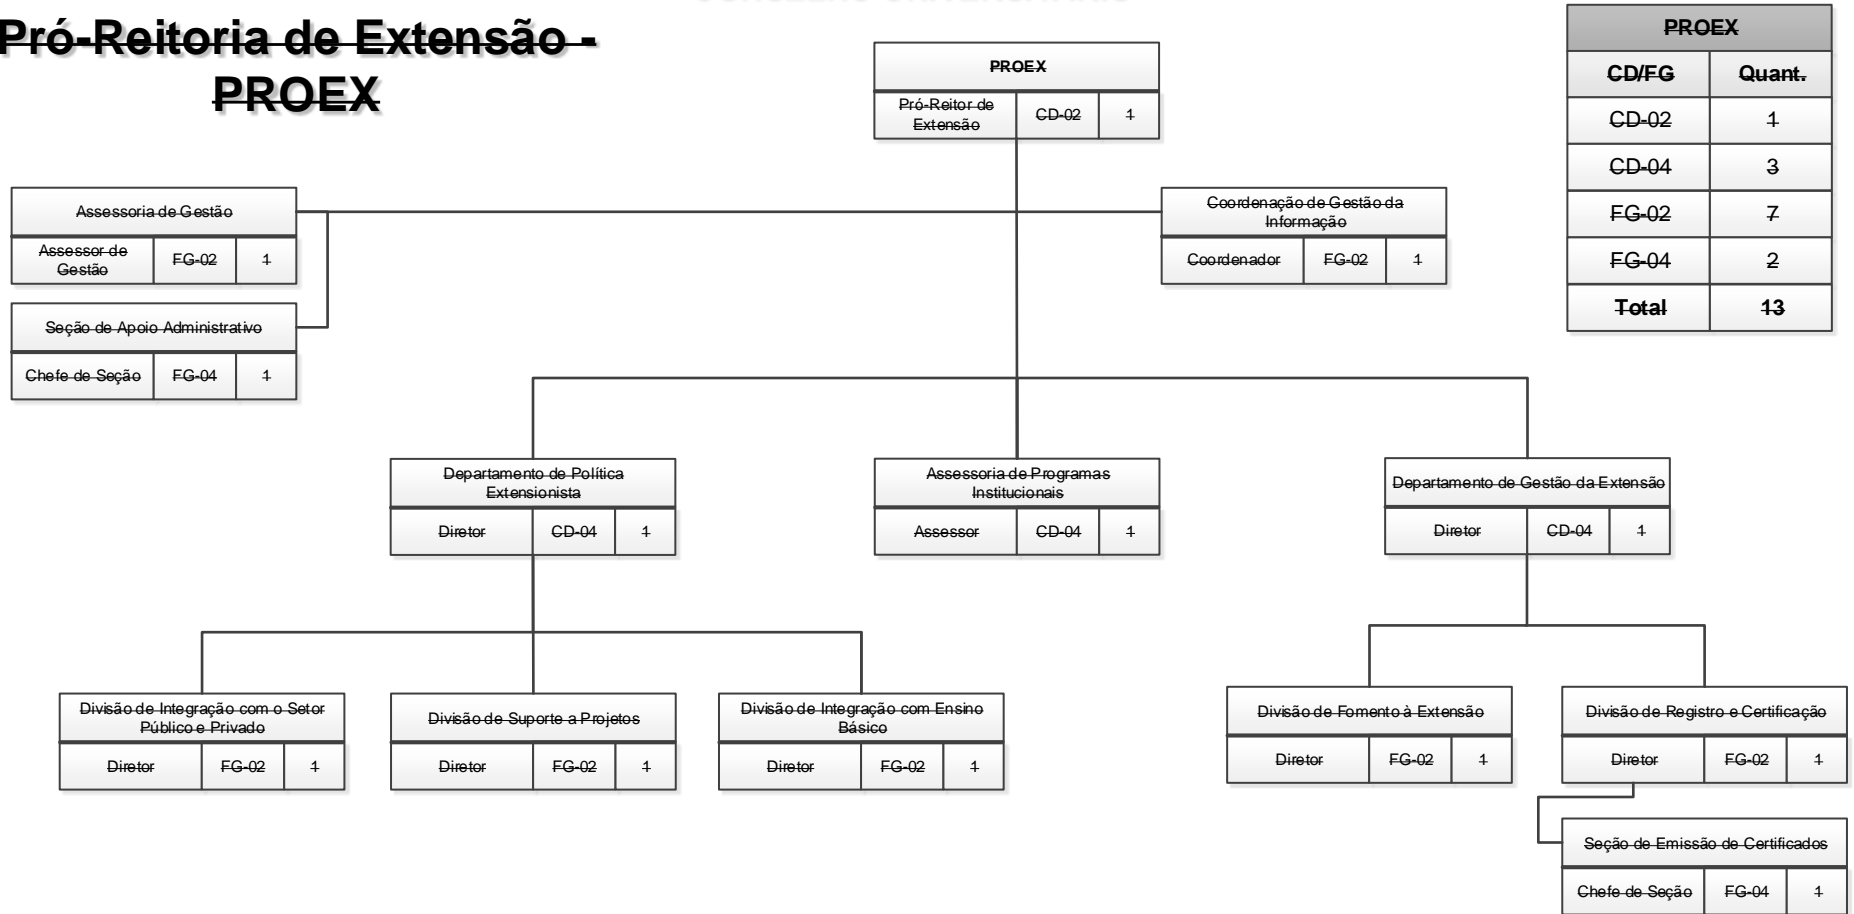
Pró-Reitoria de Extensão - PROEX

PROEX
Pró-Reitor de Extensão | CD-02 | 1

Assessoria de Gestão
Assessor de Gestão | FG-02 | 1

Seção de Apoio Administrativo
Chefe de Seção | FG-04 | 1

Coordenação de Gestão da Informação
Coordenador | FG-02 | 1

| PROEX | |
|---|---|
| CD/FG | Quant. |
| CD-02 | 1 |
| CD-04 | 3 |
| FG-02 | 7 |
| FG-04 | 2 |
| Total | 13 |

Departamento de Política Extensionista
Diretor | CD-04 | 1

Assessoria de Programas Institucionais
Assessor | CD-04 | 1

Departamento de Gestão da Extensão
Diretor | CD-04 | 1

Divisão de Integração com o Setor Público e Privado
Diretor | FG-02 | 1

Divisão de Suporte a Projetos
Diretor | FG-02 | 1

Divisão de Integração com Ensino Básico
Diretor | FG-02 | 1

Divisão de Fomento à Extensão
Diretor | FG-02 | 1

Divisão de Registro e Certificação
Diretor | FG-02 | 1

Seção de Emissão de Certificados
Chefe de Seção | FG-04 | 1